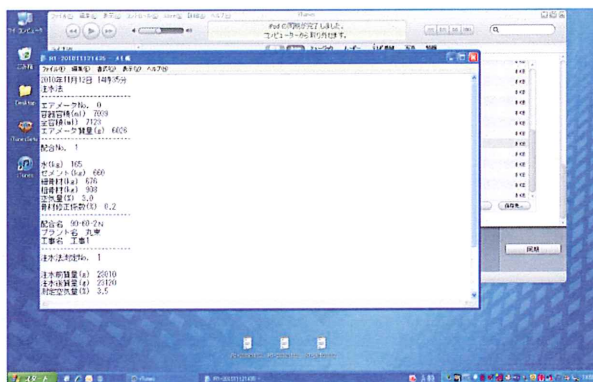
ファイル(F) 編集(E) 表示(V) コントロール(C) Store(S) 詳細(A) ヘルプ(H)

iPodの同期が完了しました。
コンピューターから取り外せます。

マイ コンピュータ

ごみ箱

Desktop

iTunes

HY-2010111714?5 - メモ帳
ファイル(F) 編集(E) 書式(O) 表示(V) ヘルプ(H)

2010年11月12日 14時35分
注水法

エアメータNo. 0
容器容積(ml) 7099
空容積(ml) 7123
エアメータ質量(g) 6606

配合No. 1

水(kg) 165
セメント(kg) 660
細骨材(kg) 676
粗骨材(kg) 938
空気量(%) 3.0
骨材修正係数(%) 0.2

配合名 90-60-2N
プラント名 九東
工事名 工事1

注水法試験No. 1

注水前質量(g) 23810
注水後質量(g) 29120
計測空気量(%) 3.5

閉期

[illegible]